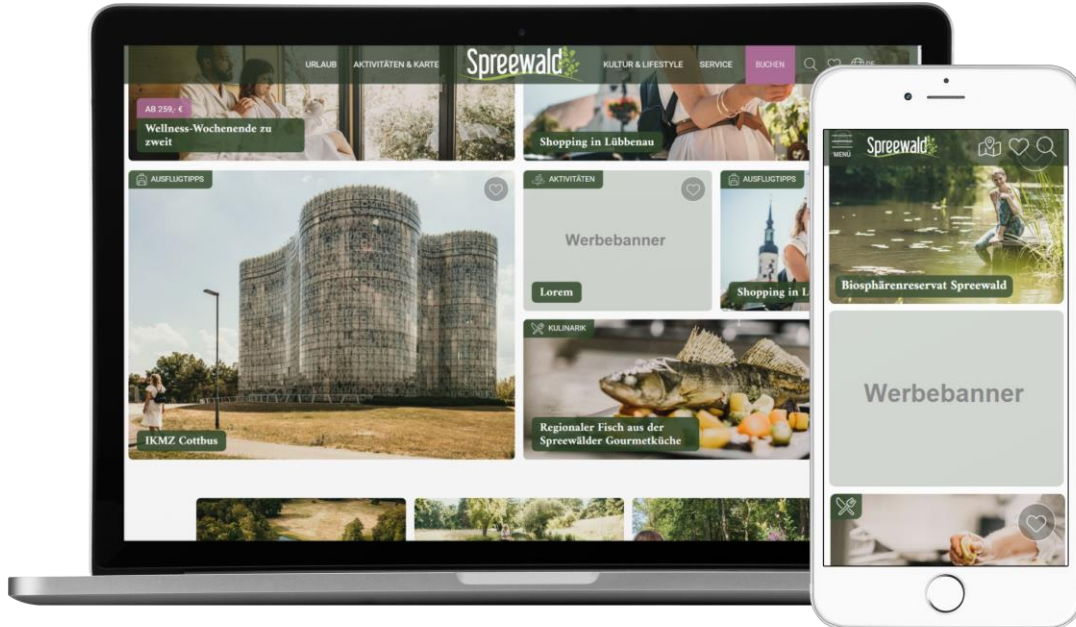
URLAUB AKTIVITÄTEN & KARTE Spreewald KULTUR & LIFESTYLE SERVICE BUCHEN

AB 259,- €

Wellness-Wochenende zu zweit

Shopping in Lübbenau

AUSFLUGTIPPS

AKTIVITÄTEN

Werbebanner

Lorem

AUSFLUGTIPPS

Shopping in L

IKMZ Cottbus

KULINARIK

Regionaler Fisch aus der Spreewälder Gourmetküche

MENU Spreewald

Biosphärenreservat Spreewald

Werbebanner